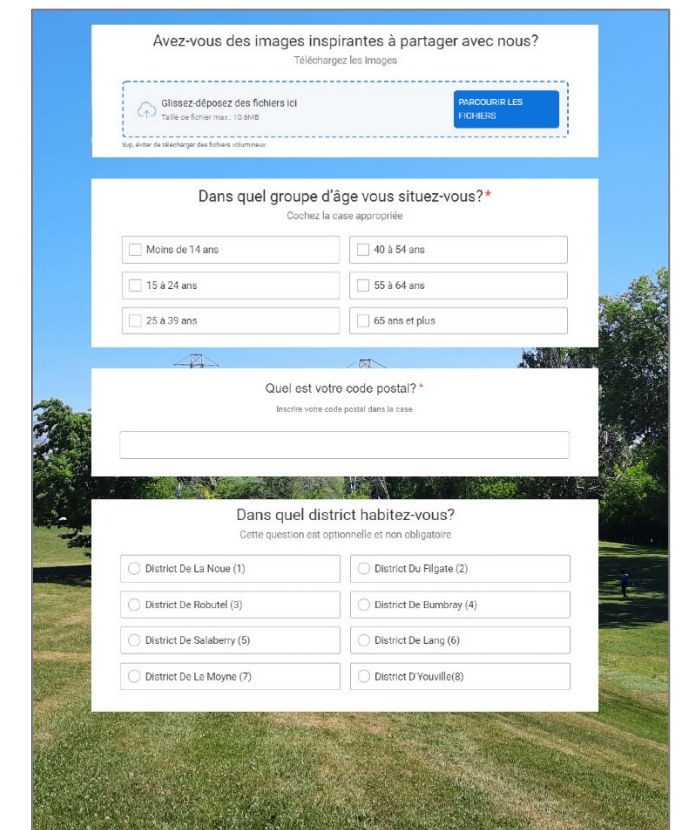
Avez-vous des images inspirantes à partager avec nous?
Téléchargez les images

Glissez-déposez des fichiers ici
Taille de fichier max.: 10.6MB

PARCOURIR LES FICHIERS

Svp, évitar de télécharger des fichiers volumineux

Dans quel groupe d'âge vous situez-vous?*
Cochez la case appropriée

Moins de 14 ans
40 à 54 ans
15 à 24 ans
55 à 64 ans
25 à 39 ans
65 ans et plus

Quel est votre code postal?*
Inscrire votre code postal dans la case

Dans quel district habitez-vous?
Cette question est optionnelle et non obligatoire

District De La Noue (1)
District Du Filgate (2)
District De Robutel (3)
District De Bumbray (4)
District De Salaberry (5)
District De Lang (6)
District De Le Moyne (7)
District D'Youville(8)